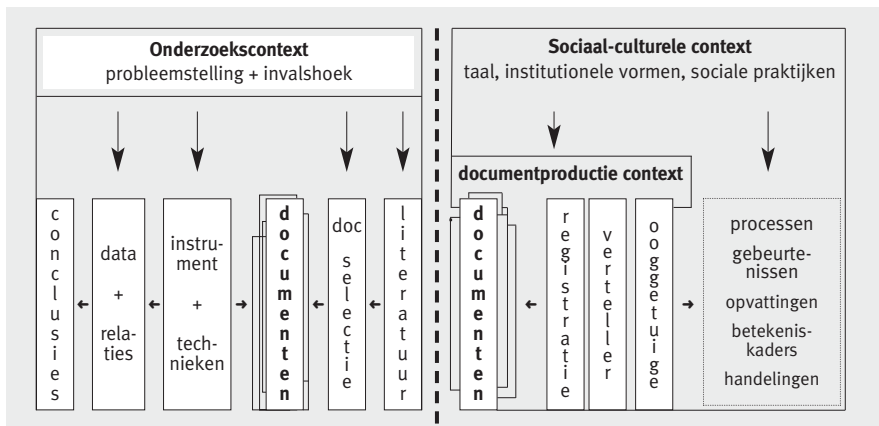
**Onderzoekscontext**
probleemstelling + invalshoek

conclusies

data + relaties

instrument + technieken

**documenten**

doc selectie

literatuur

**Sociaal-culturele context**
taal, institutionele vormen, sociale praktijken

**documentproductie context**

**documenten**

registratie

verteller

ooggetuige

processen
gebeurtenissen
opvattingen
betekeniskaders
handelingen